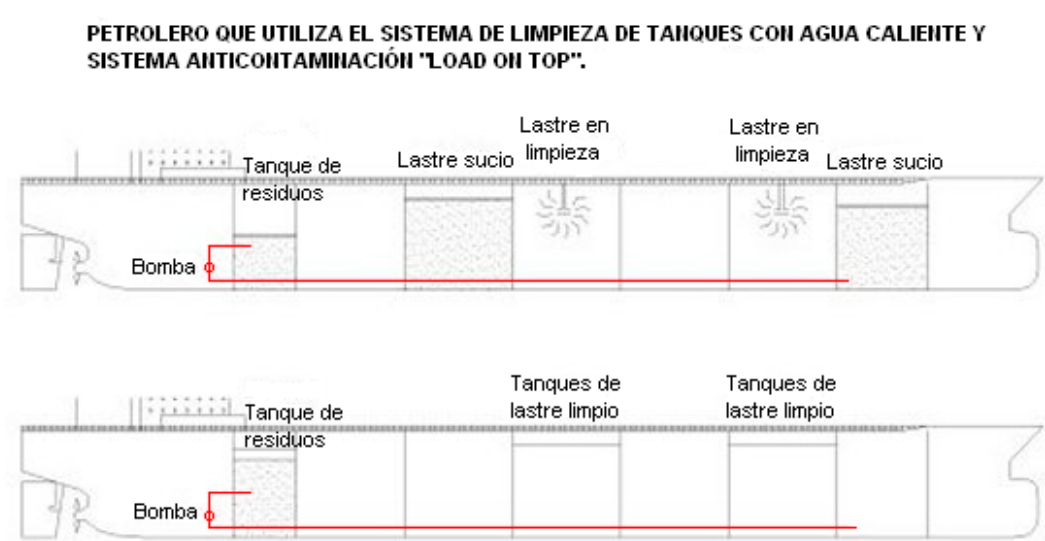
PETROLERO QUE UTILIZA EL SISTEMA DE LIMPIEZA DE TANQUES CON AGUA CALIENTE Y SISTEMA ANTICONTAMINACIÓN "LOAD ON TOP".

Tanque de residuos

Lastre sucio

Lastre en limpieza

Lastre en limpieza

Lastre sucio

Bomba

Tanque de residuos

Tanques de lastre limpio

Tanques de lastre limpio

Bomba